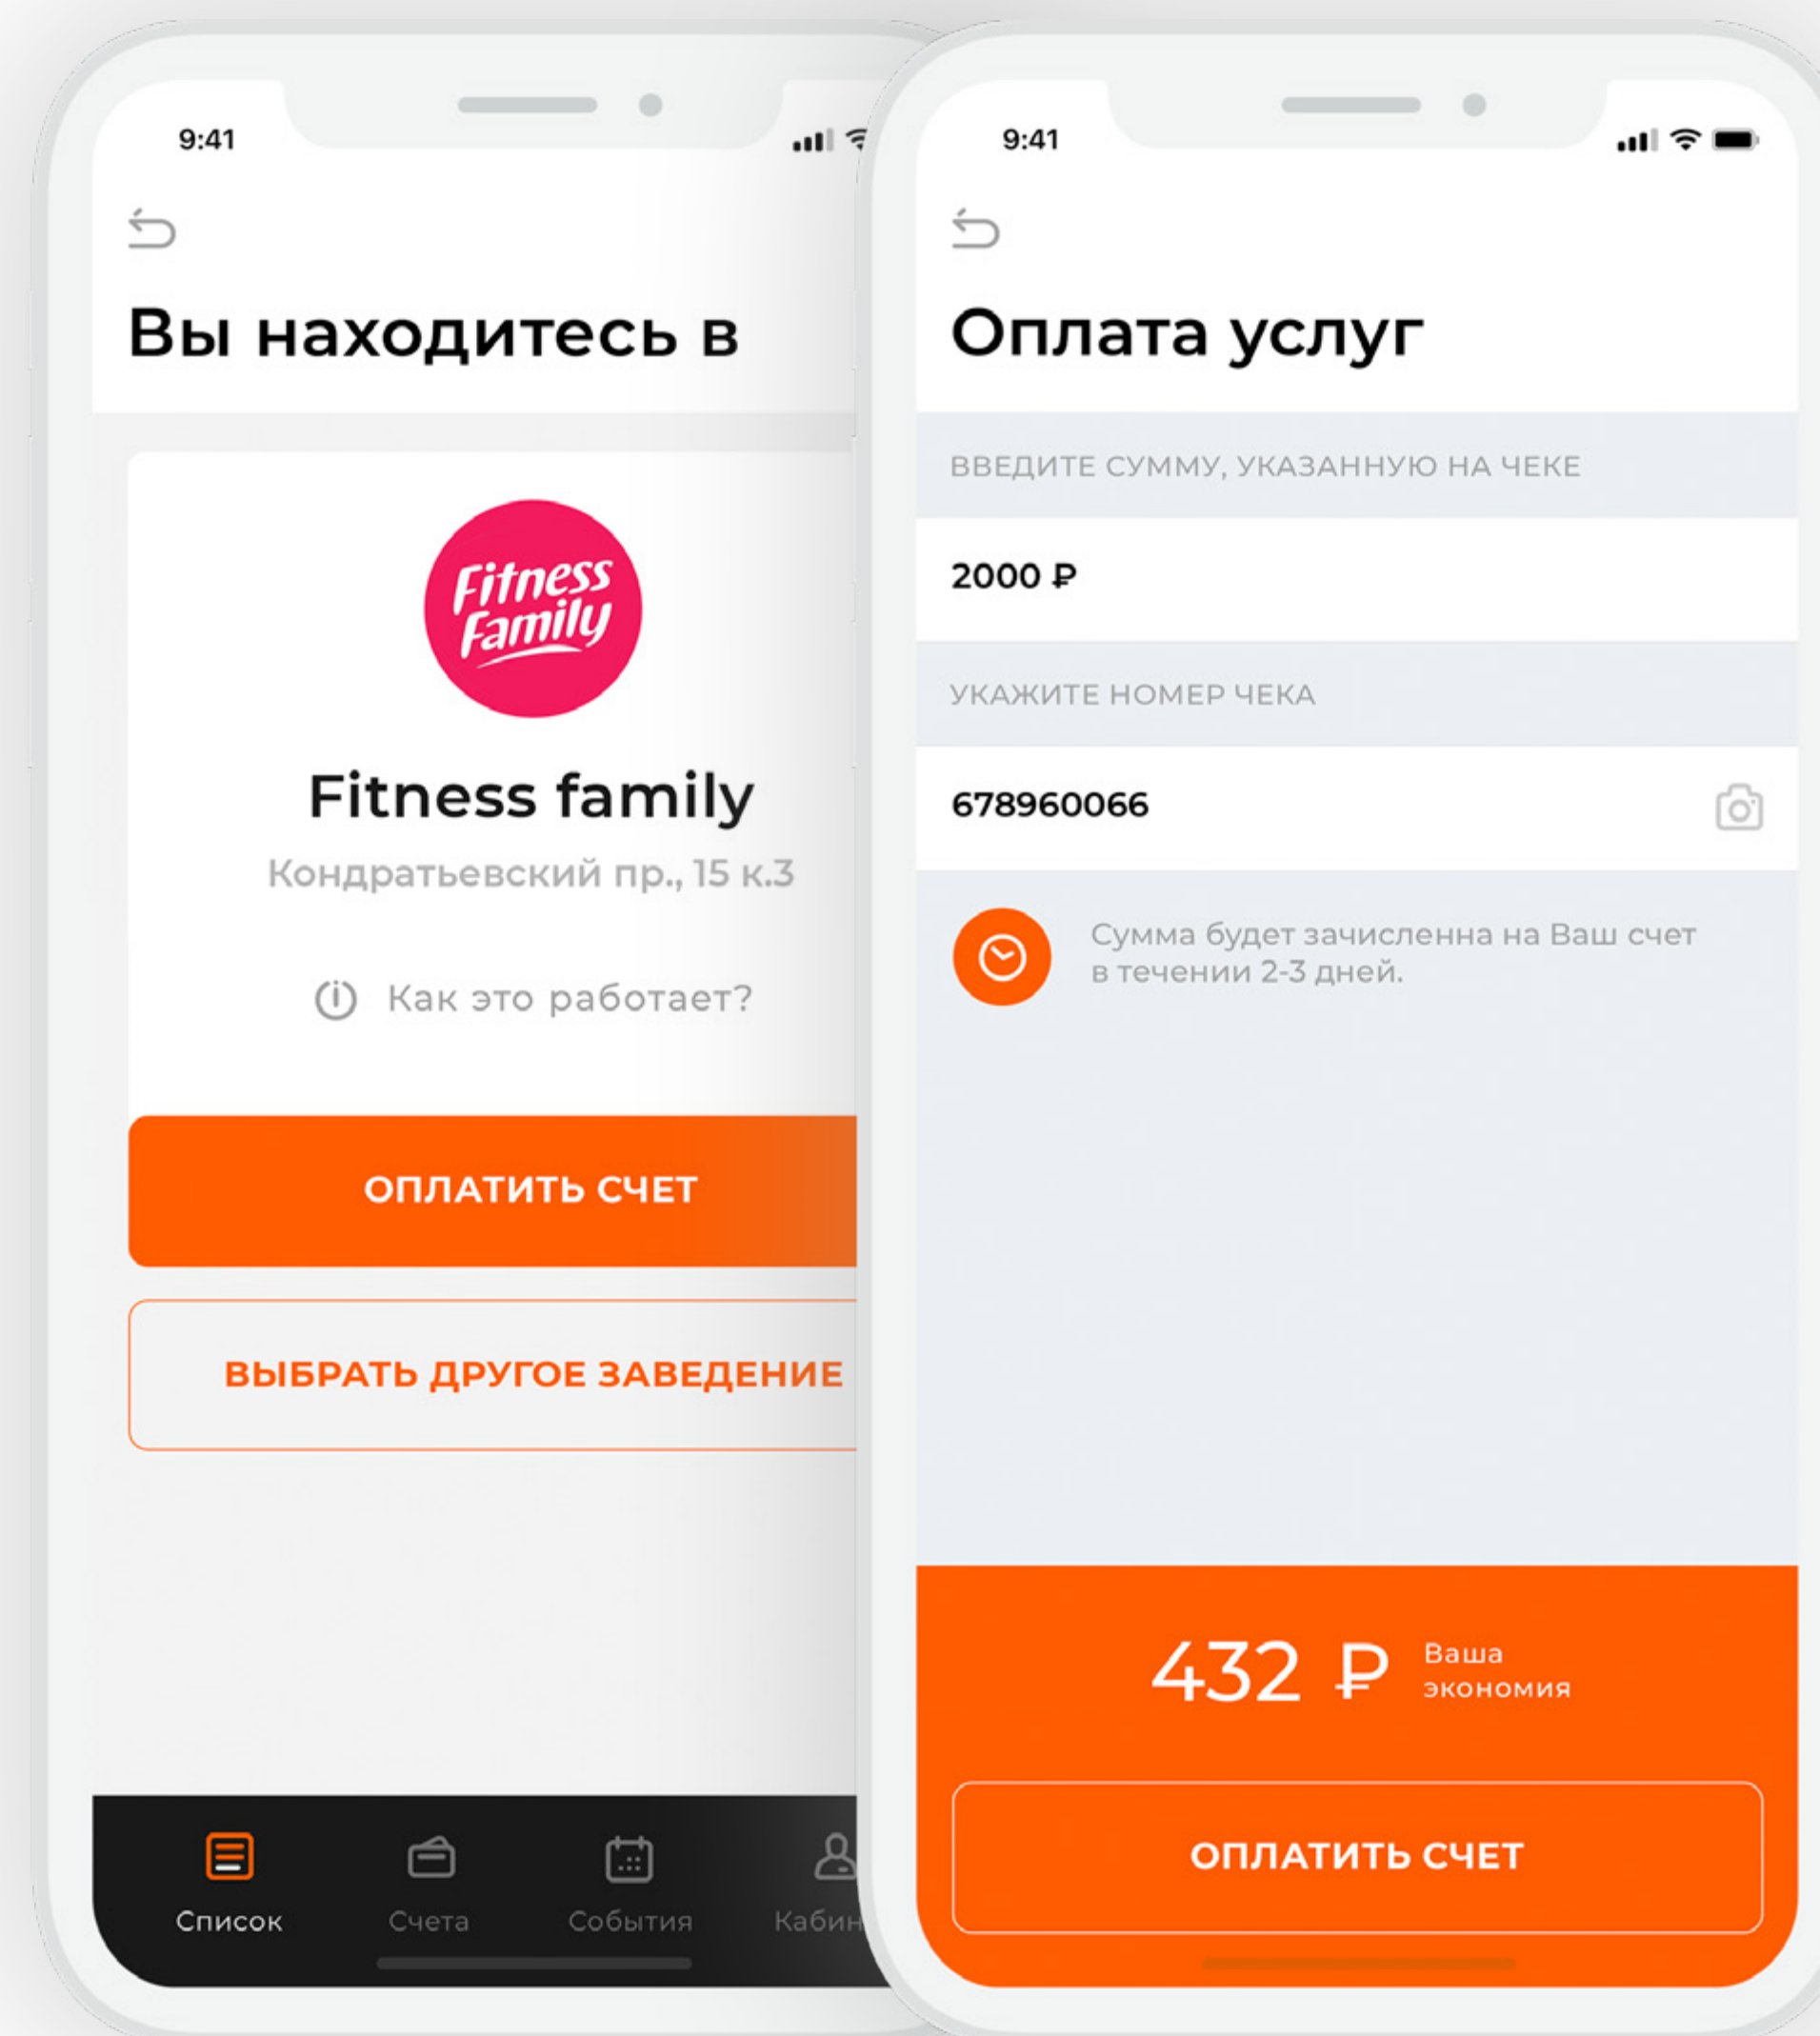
9:41

Вы находитесь в

Fitness Family

Fitness family

Кондратьевский пр., 15 к.3

Как это работает?

ОПЛАТИТЬ СЧЕТ

ВЫБРАТЬ ДРУГОЕ ЗАВЕДЕНИЕ

Список
Счета
События
Кабин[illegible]

9:41

Оплата услуг

ВВЕДИТЕ СУММУ, УКАЗАННУЮ НА ЧЕКЕ

2000 ₽

УКАЖИТЕ НОМЕР ЧЕКА

678960066

Сумма будет зачисленна на Ваш счет в течении 2-3 дней.

432 ₽ Ваша экономия

ОПЛАТИТЬ СЧЕТ